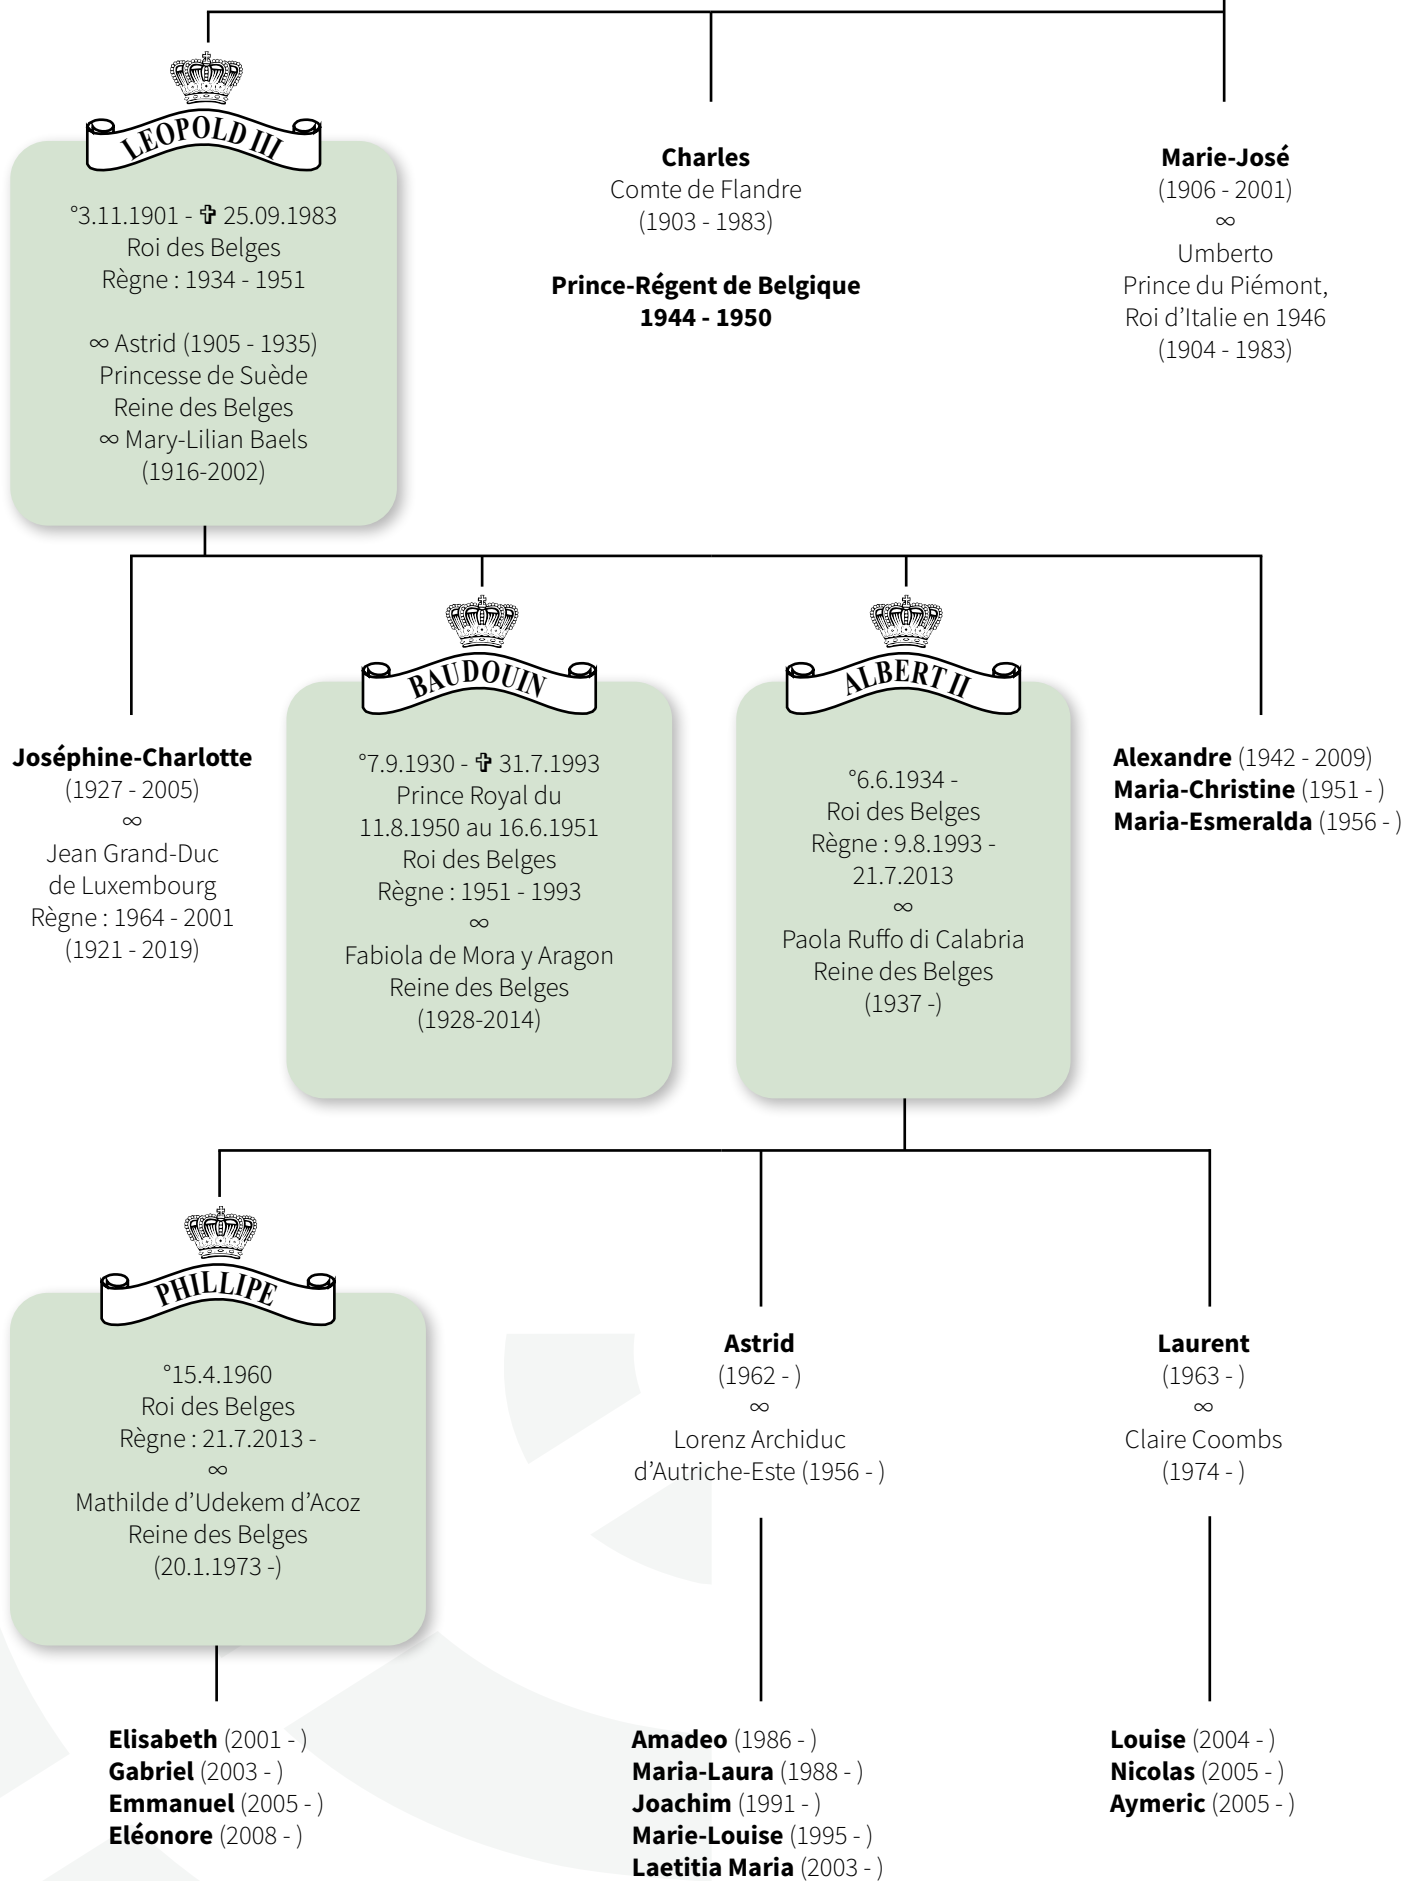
LEOPOLD III

°3.11.1901 - ✝ 25.09.1983
Roi des Belges
Règne : 1934 - 1951

∞ Astrid (1905 - 1935)
Princesse de Suède
Reine des Belges
∞ Mary-Lilian Baels
(1916-2002)

**Charles**
Comte de Flandre
(1903 - 1983)

**Prince-Régent de Belgique**
**1944 - 1950**

**Marie-José**
(1906 - 2001)
∞
Umberto
Prince du Piémont,
Roi d'Italie en 1946
(1904 - 1983)

**Joséphine-Charlotte**
(1927 - 2005)
∞
Jean Grand-Duc
de Luxembourg
Règne : 1964 - 2001
(1921 - 2019)

BAUDOUIN

°7.9.1930 - ✝ 31.7.1993
Prince Royal du
11.8.1950 au 16.6.1951
Roi des Belges
Règne : 1951 - 1993
∞
Fabiola de Mora y Aragon
Reine des Belges
(1928-2014)

ALBERT II

°6.6.1934 -
Roi des Belges
Règne : 9.8.1993 -
21.7.2013
∞
Paola Ruffo di Calabria
Reine des Belges
(1937 -)

**Alexandre** (1942 - 2009)
**Maria-Christine** (1951 - )
**Maria-Esmeralda** (1956 - )

PHILLIPE

°15.4.1960
Roi des Belges
Règne : 21.7.2013 -
∞
Mathilde d'Udekem d'Acoz
Reine des Belges
(20.1.1973 -)

**Astrid**
(1962 - )
∞
Lorenz Archiduc
d'Autriche-Este (1956 - )

**Laurent**
(1963 - )
∞
Claire Coombs
(1974 - )

**Elisabeth** (2001 - )
**Gabriel** (2003 - )
**Emmanuel** (2005 - )
**Eléonore** (2008 - )

**Amadeo** (1986 - )
**Maria-Laura** (1988 - )
**Joachim** (1991 - )
**Marie-Louise** (1995 - )
**Laetitia Maria** (2003 - )

**Louise** (2004 - )
**Nicolas** (2005 - )
**Aymeric** (2005 - )